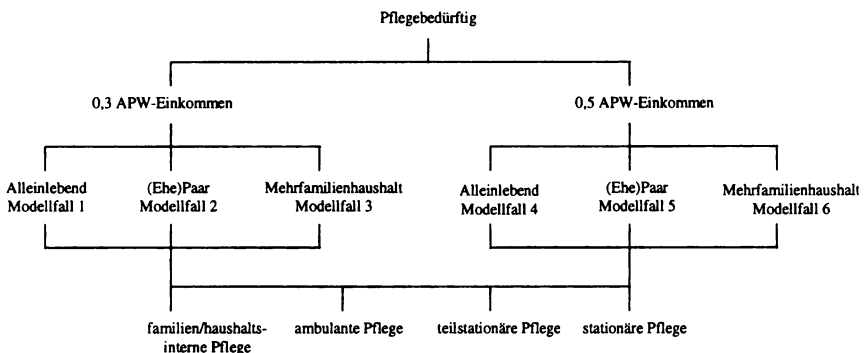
Pflegebedürftig

0,3 APW-Einkommen

0,5 APW-Einkommen

Alleinlebend Modellfall 1

(Ehe)Paar Modellfall 2

Mehrfamilienhaushalt Modellfall 3

Alleinlebend Modellfall 4

(Ehe)Paar Modellfall 5

Mehrfamilienhaushalt Modellfall 6

familien/haushaltsinterne Pflege

ambulante Pflege

teilstationäre Pflege

stationäre Pflege